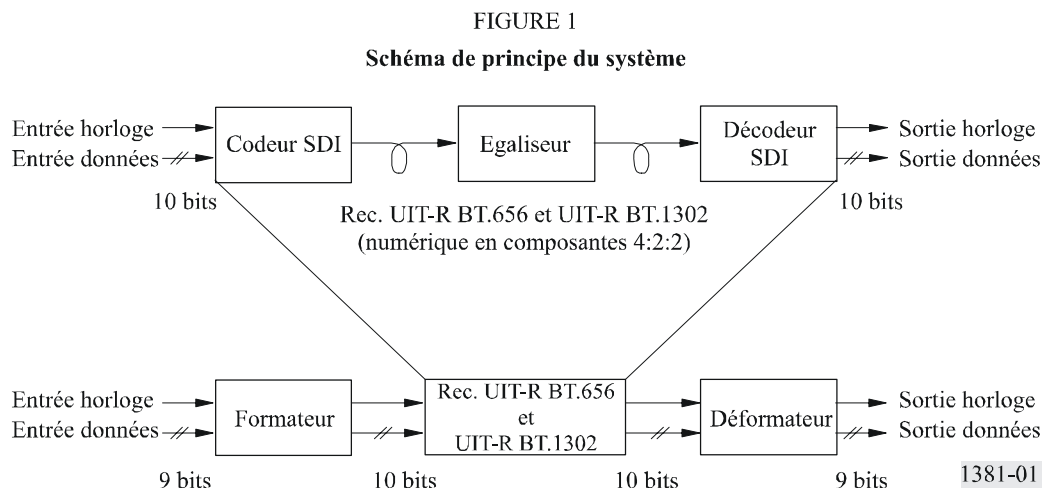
FIGURE 1

Schéma de principe du système

Entrée horloge
Entrée données
10 bits
Codeur SDI
Egaliseur
Décodeur SDI
Sortie horloge
Sortie données
10 bits

Rec. UIT-R BT.656 et UIT-R BT.1302
(numérique en composantes 4:2:2)

Entrée horloge
Entrée données
9 bits
Formateur
10 bits
Rec. UIT-R BT.656 et UIT-R BT.1302
10 bits
Déformateur
Sortie horloge
Sortie données
9 bits

1381-01